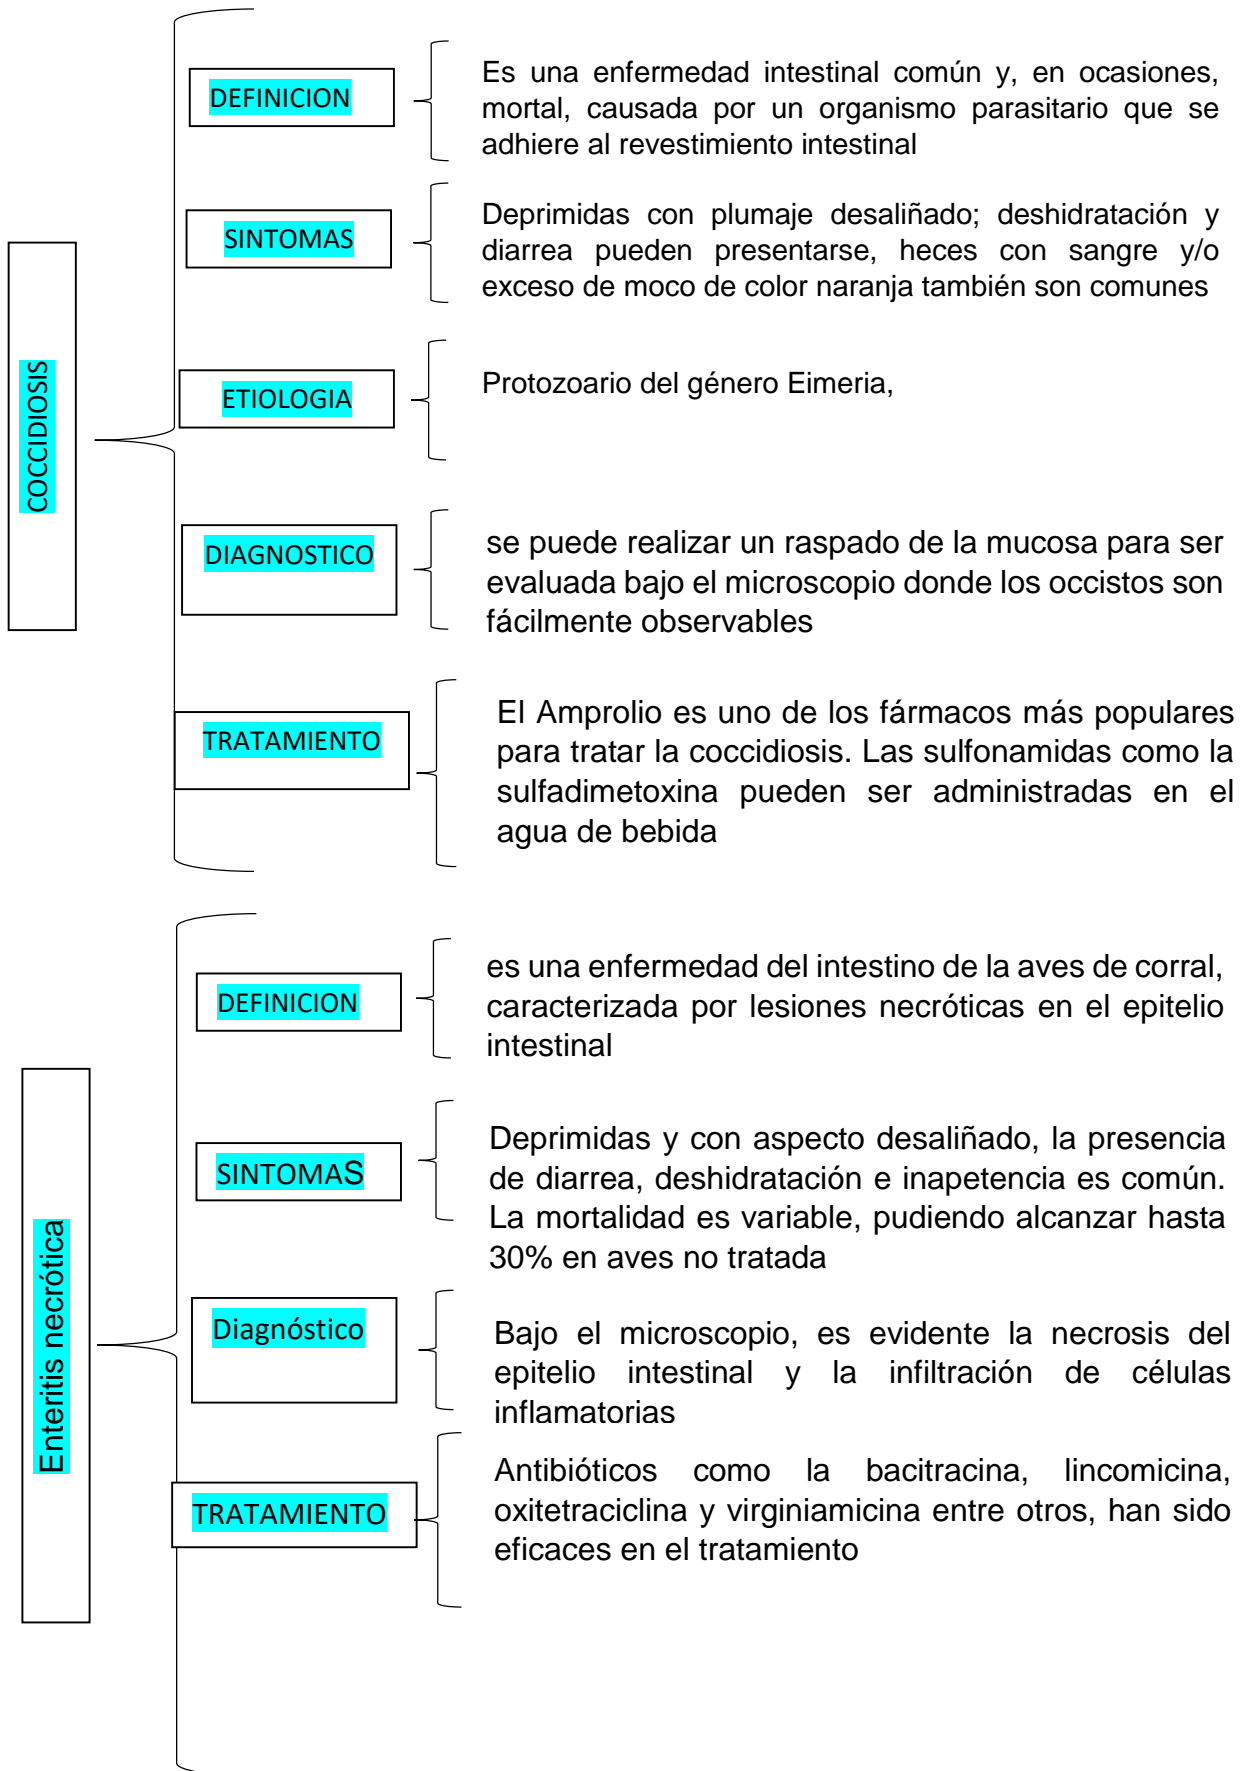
COCCIDIOSIS

DEFINICION

Es una enfermedad intestinal común y, en ocasiones, mortal, causada por un organismo parasitario que se adhiere al revestimiento intestinal

SINTOMAS

Deprimidas con plumaje desaliñado; deshidratación y diarrea pueden presentarse, heces con sangre y/o exceso de moco de color naranja también son comunes

ETIOLOGIA

Protozoario del género Eimeria,

DIAGNOSTICO

se puede realizar un raspado de la mucosa para ser evaluada bajo el microscopio donde los occistos son fácilmente observables

TRATAMIENTO

El Amprolio es uno de los fármacos más populares para tratar la coccidiosis. Las sulfonamidas como la sulfadimetoxina pueden ser administradas en el agua de bebida

Enteritis necrótica

DEFINICION

es una enfermedad del intestino de la aves de corral, caracterizada por lesiones necróticas en el epitelio intestinal

SINTOMAS

Deprimidas y con aspecto desaliñado, la presencia de diarrea, deshidratación e inapetencia es común. La mortalidad es variable, pudiendo alcanzar hasta 30% en aves no tratada

Diagnóstico

Bajo el microscopio, es evidente la necrosis del epitelio intestinal y la infiltración de células inflamatorias

TRATAMIENTO

Antibióticos como la bacitracina, lincomicina, oxitetraciclina y virginiamicina entre otros, han sido eficaces en el tratamiento